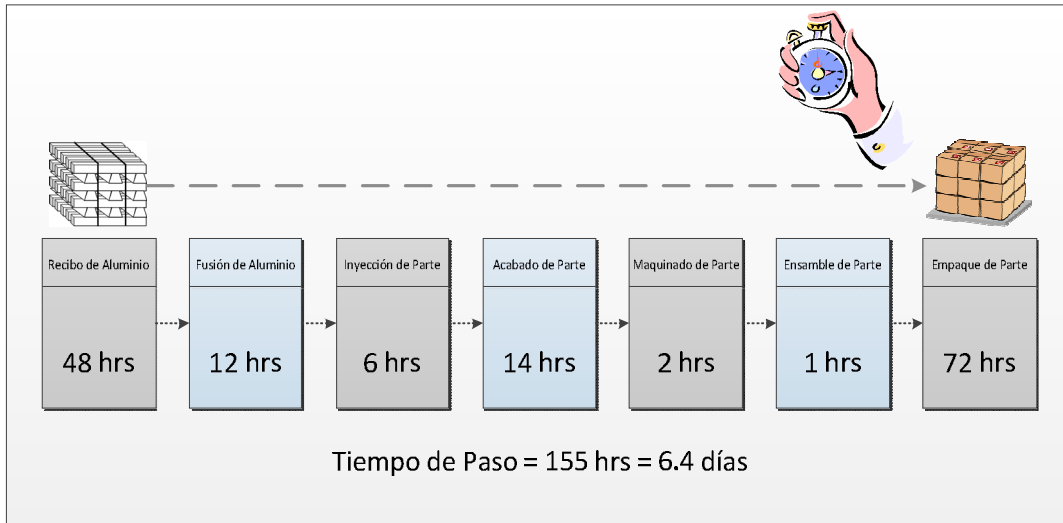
Recibo de Aluminio

48 hrs

Fusión de Aluminio

12 hrs

Inyección de Parte

6 hrs

Acabado de Parte

14 hrs

Maquinado de Parte

2 hrs

Ensamble de Parte

1 hrs

Empaque de Parte

72 hrs

Tiempo de Paso = 155 hrs = 6.4 días